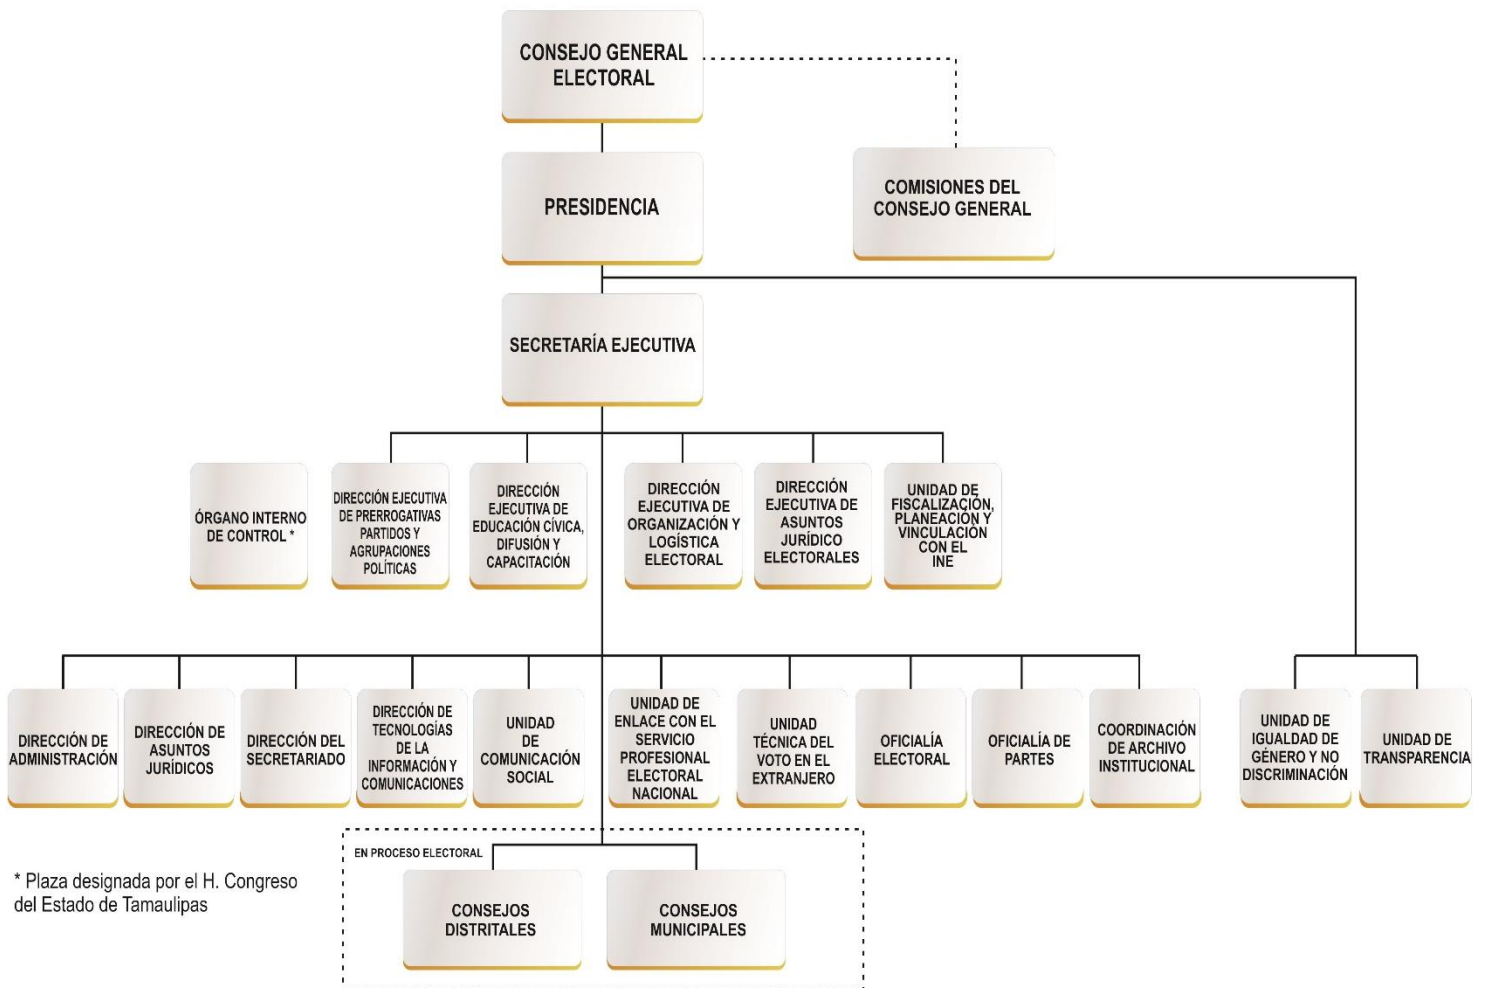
CONSEJO GENERAL ELECTORAL

COMISIONES DEL CONSEJO GENERAL

PRESIDENCIA

SECRETARÍA EJECUTIVA

ÓRGANO INTERNO DE CONTROL *

DIRECCIÓN EJECUTIVA DE PRERROGATIVAS PARTIDOS Y AGRUPACIONES POLÍTICAS

DIRECCIÓN EJECUTIVA DE EDUCACIÓN CÍVICA, DIFUSIÓN Y CAPACITACIÓN

DIRECCIÓN EJECUTIVA DE ORGANIZACIÓN Y LOGÍSTICA ELECTORAL

DIRECCIÓN EJECUTIVA DE ASUNTOS JURÍDICO ELECTORALES

UNIDAD DE FISCALIZACIÓN, PLANEACIÓN Y VINCULACIÓN CON EL INE

DIRECCIÓN DE ADMINISTRACIÓN

DIRECCIÓN DE ASUNTOS JURÍDICOS

DIRECCIÓN DEL SECRETARIADO

DIRECCIÓN DE TECNOLOGÍAS DE LA INFORMACIÓN Y COMUNICACIONES

UNIDAD DE COMUNICACIÓN SOCIAL

UNIDAD DE ENLACE CON EL SERVICIO PROFESIONAL ELECTORAL NACIONAL

UNIDAD TÉCNICA DEL VOTO EN EL EXTRANJERO

OFICIALÍA ELECTORAL

OFICIALÍA DE PARTES

COORDINACIÓN DE ARCHIVO INSTITUCIONAL

UNIDAD DE IGUALDAD DE GÉNERO Y NO DISCRIMINACIÓN

UNIDAD DE TRANSPARENCIA

EN PROCESO ELECTORAL

CONSEJOS DISTRITALES

CONSEJOS MUNICIPALES

* Plaza designada por el H. Congreso del Estado de Tamaulipas